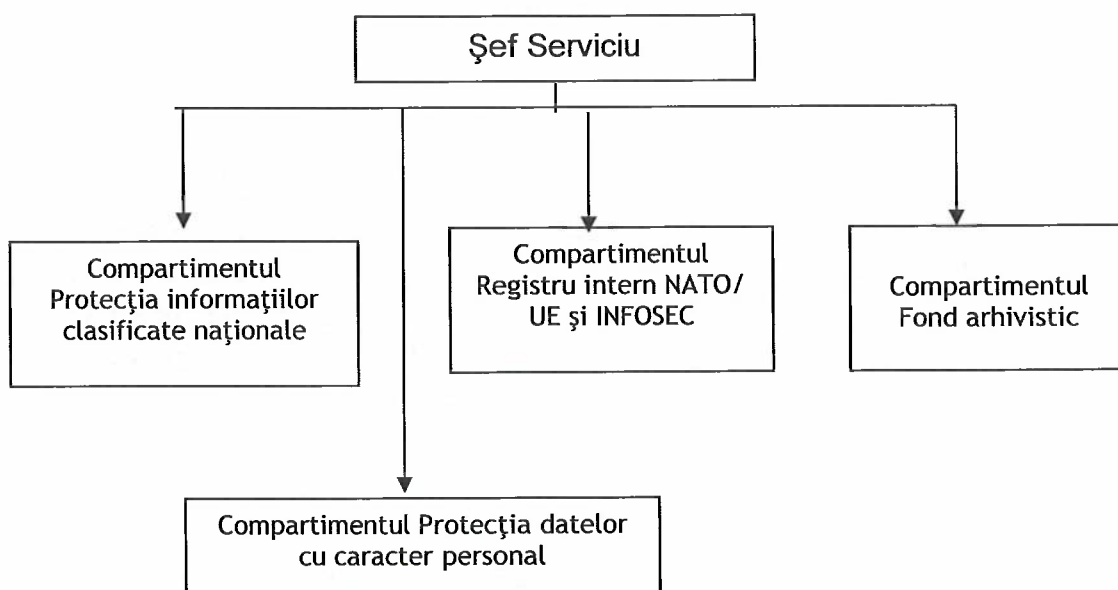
Şef Serviciu

Compartimentul Protecţia informaţiilor clasificate naţionale

Compartimentul Registru intern NATO/ UE şi INFOSEC

Compartimentul Fond arhivistic

Compartimentul Protecţia datelor cu caracter personal